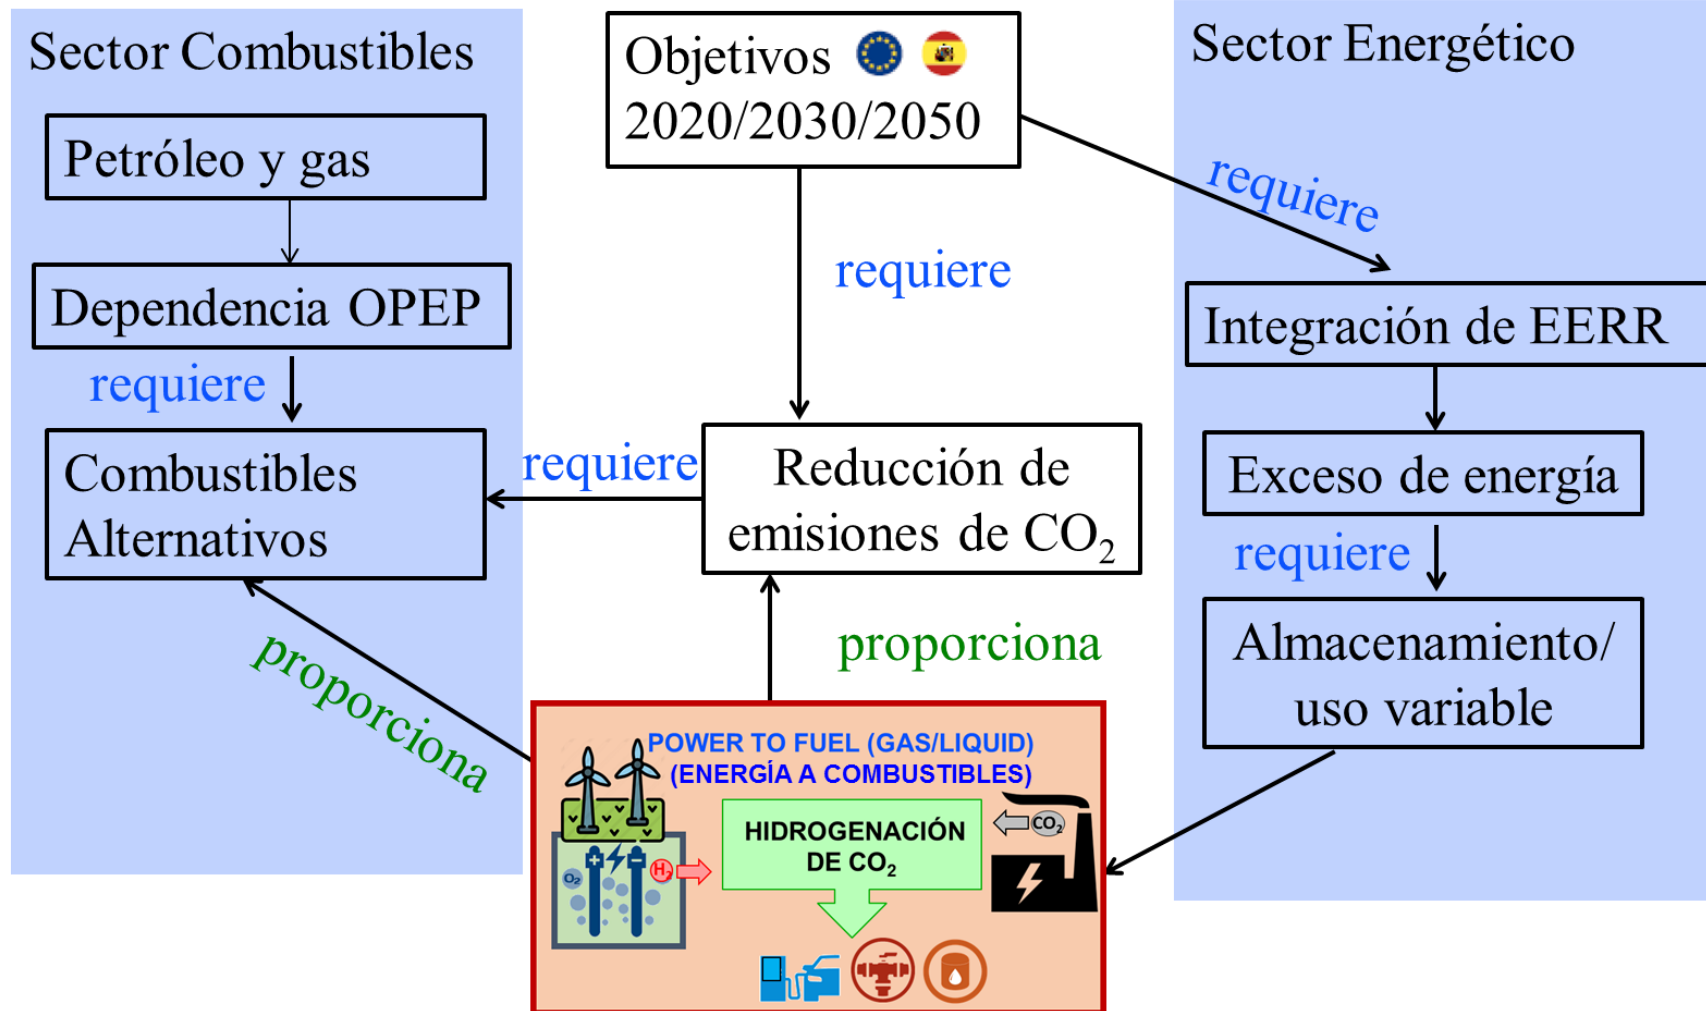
Sector Combustibles

Petróleo y gas

Dependencia OPEP

requiere

Combustibles Alternativos

Objetivos 2020/2030/2050

requiere

requiere

Reducción de emisiones de $CO_2$

proporciona

proporciona

Sector Energético

requiere

Integración de EERR

Exceso de energía

requiere

Almacenamiento/ uso variable

POWER TO FUEL (GAS/LIQUID) (ENERGÍA A COMBUSTIBLES)

$O_2$

$H_2$

HIDROGENACIÓN DE $CO_2$

$CO_2$